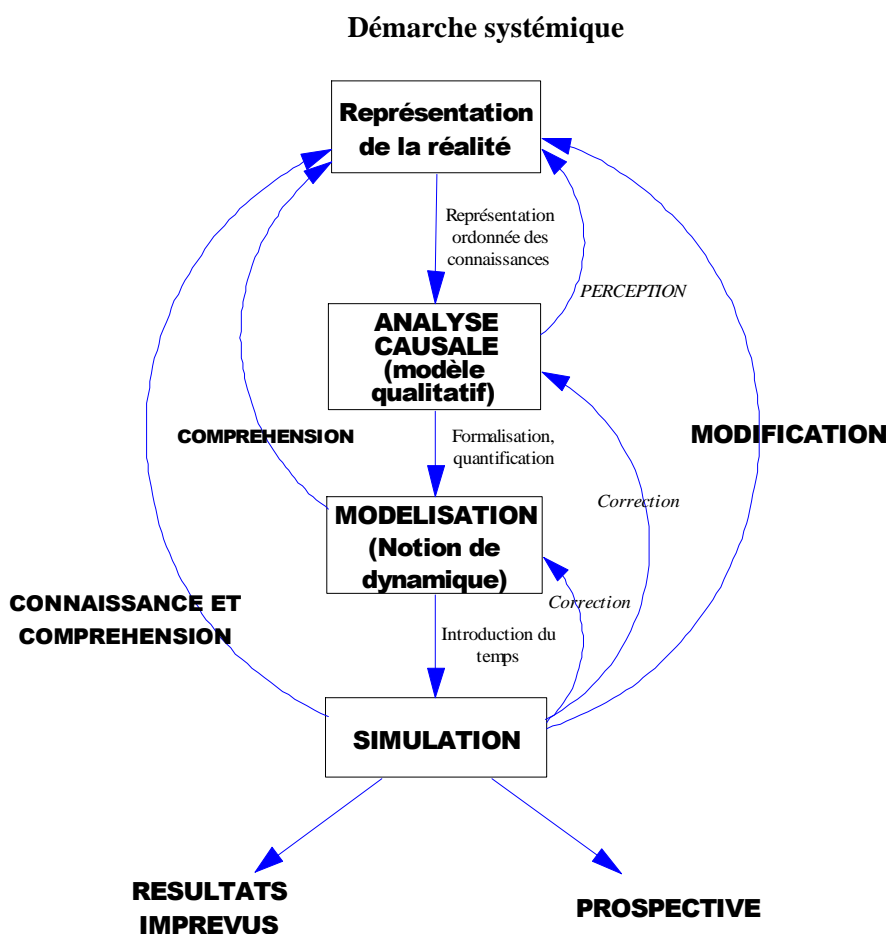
Démarche systémique

Représentation de la réalité

Représentation ordonnée des connaissances

PERCEPTION

ANALYSE CAUSALE (modèle qualitatif)

COMPREHENSION

MODIFICATION

Formalisation, quantification

Correction

MODELISATION (Notion de dynamique)

CONNAISSANCE ET COMPREHENSION

Correction

Introduction du temps

SIMULATION

RESULTATS IMPREVUS

PROSPECTIVE